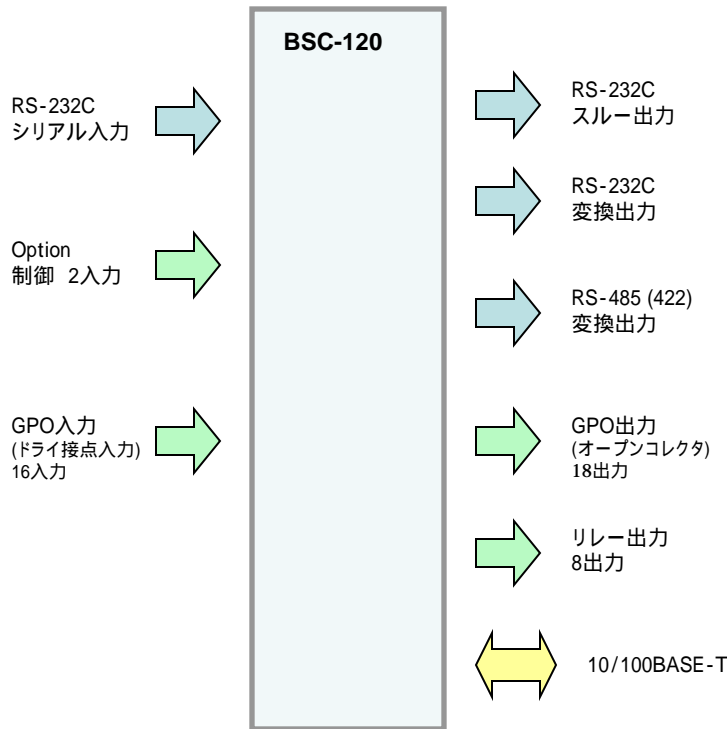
BSC-120

RS-232C
シリアル入力

Option
制御 2入力

GPO入力
(ドライ接点入力)
16入力

RS-232C
スルー出力

RS-232C
変換出力

RS-485 (422)
変換出力

GPO出力
(オープンコレクタ)
18出力

リレー出力
8出力

10/100BASE-T